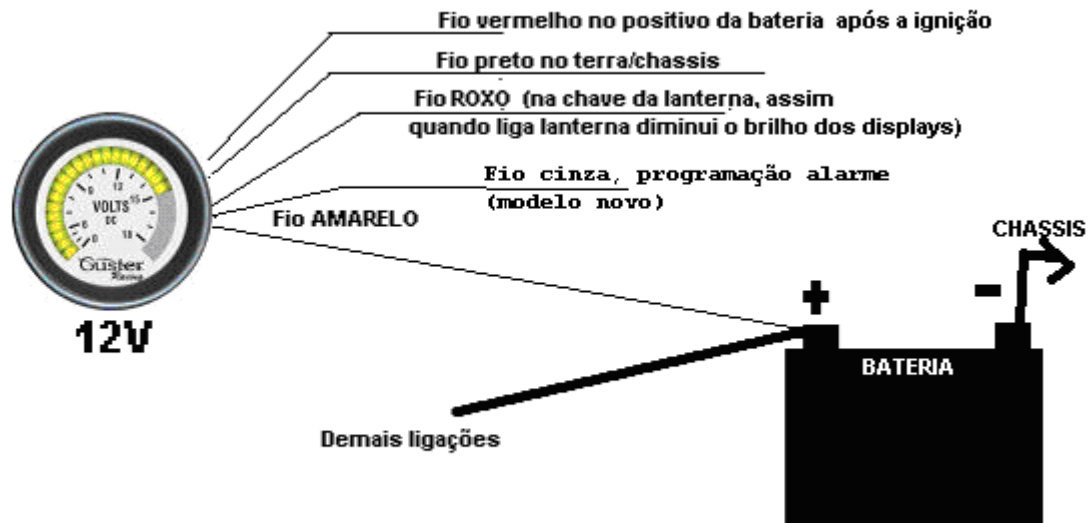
Fio vermelho no positivo da bateria após a ignição

Fio preto no terra/chassis

Fio ROXO (na chave da lanterna, assim quando liga lanterna diminui o brilho dos displays)

Fio cinza, programação alarme (modelo novo)

Fio AMARELO

VOLTS DC

Cluster

12V

CHASSIS

+

-

BATERIA

Demais ligações